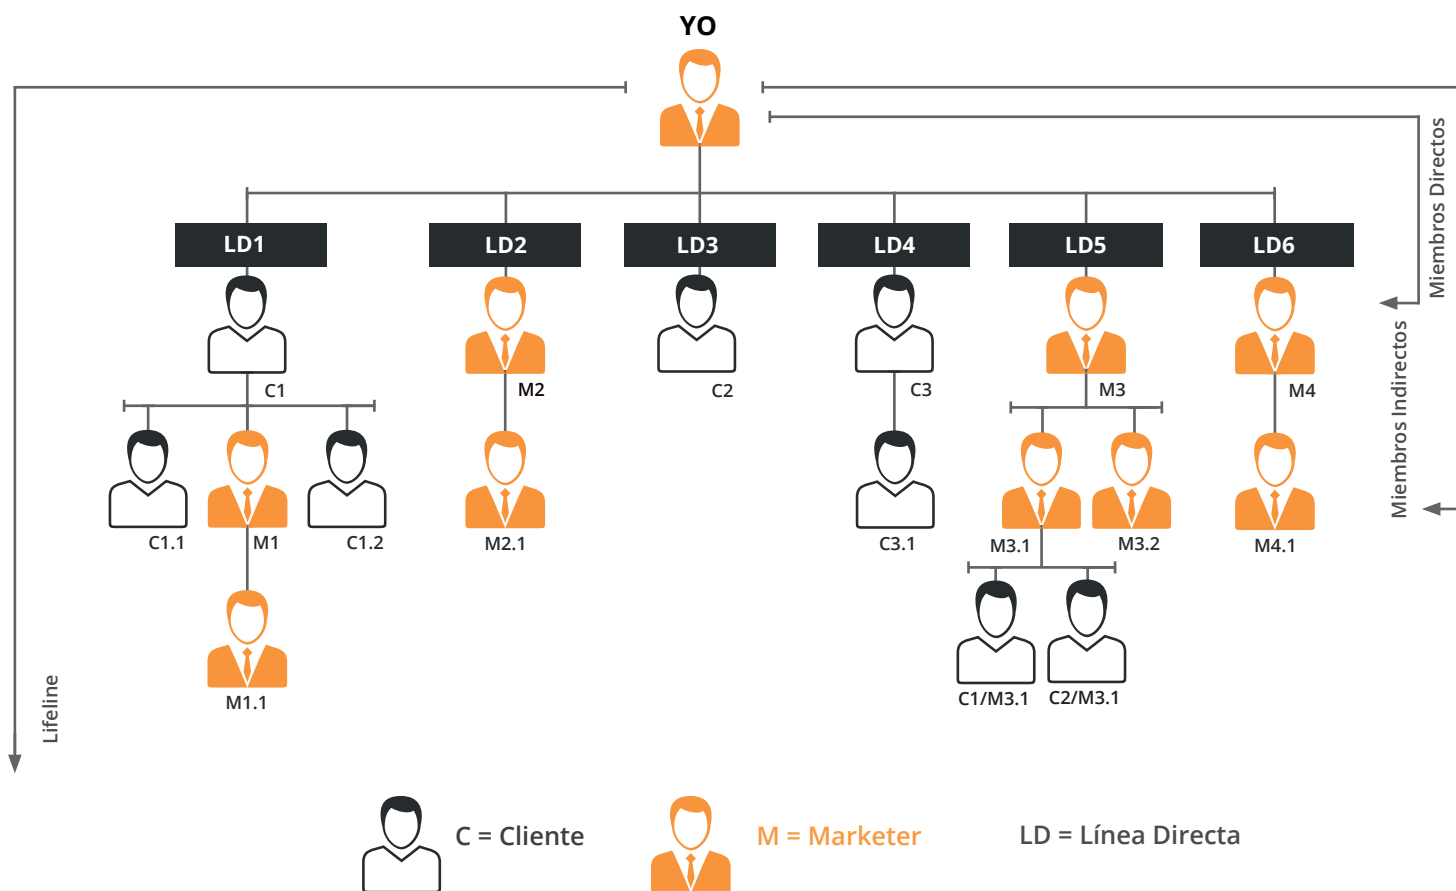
YO

Miembros Directos

Miembros Indirectos

Lifeline

LD1

LD2

LD3

LD4

LD5

LD6

C1

M2

C2

C3

M3

M4

C1.1

M1

C1.2

M2.1

C3.1

M3.1

M3.2

M4.1

M1.1

C1/M3.1

C2/M3.1

C = Cliente

M = Marketer

LD = Línea Directa